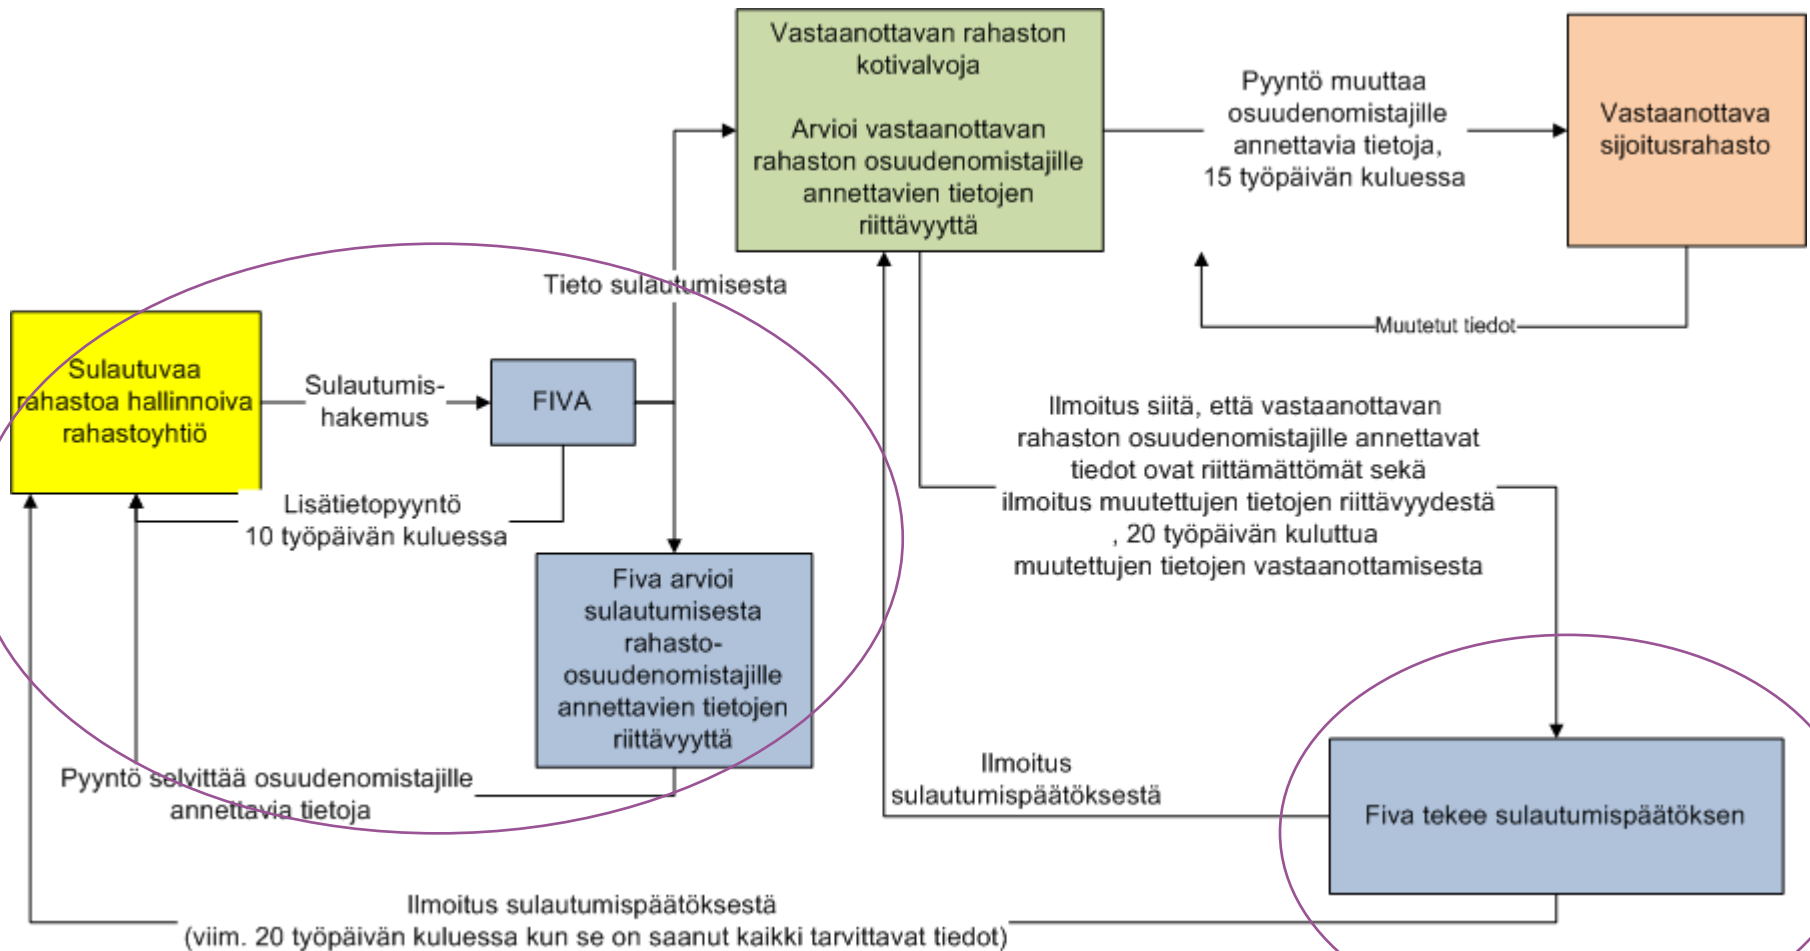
Vastaanottavan rahaston kotivalvoja

Arvioi vastaanottavan rahaston osuudenomistajille annettavien tietojen riittävyyttä

Pyyntö muuttaa osuudenomistajille annettavia tietoja, 15 työpäivän kuluessa

Vastaanottava sijoitusrahasto

Tieto sulautumisesta

Muutetut tiedot

Sulautuvaa rahastoa hallinnoiva rahastoyhtiö

Sulautumis-hakemus

FIVA

Lisätietopyyntö 10 työpäivän kuluessa

Ilmoitus siitä, että vastaanottavan rahaston osuudenomistajille annettavat tiedot ovat riittämättömät sekä ilmoitus muutettujen tietojen riittävyydestä , 20 työpäivän kuluttua muutettujen tietojen vastaanottamisesta

Fiva arvioi sulautumisesta rahasto-osuudenomistajille annettavien tietojen riittävyyttä

Ilmoitus sulautumispäätöksestä

Pyyntö selvittää osuudenomistajille annettavia tietoja

Fiva tekee sulautumispäätöksen

Ilmoitus sulautumispäätöksestä (viim. 20 työpäivän kuluessa kun se on saanut kaikki tarvittavat tiedot)